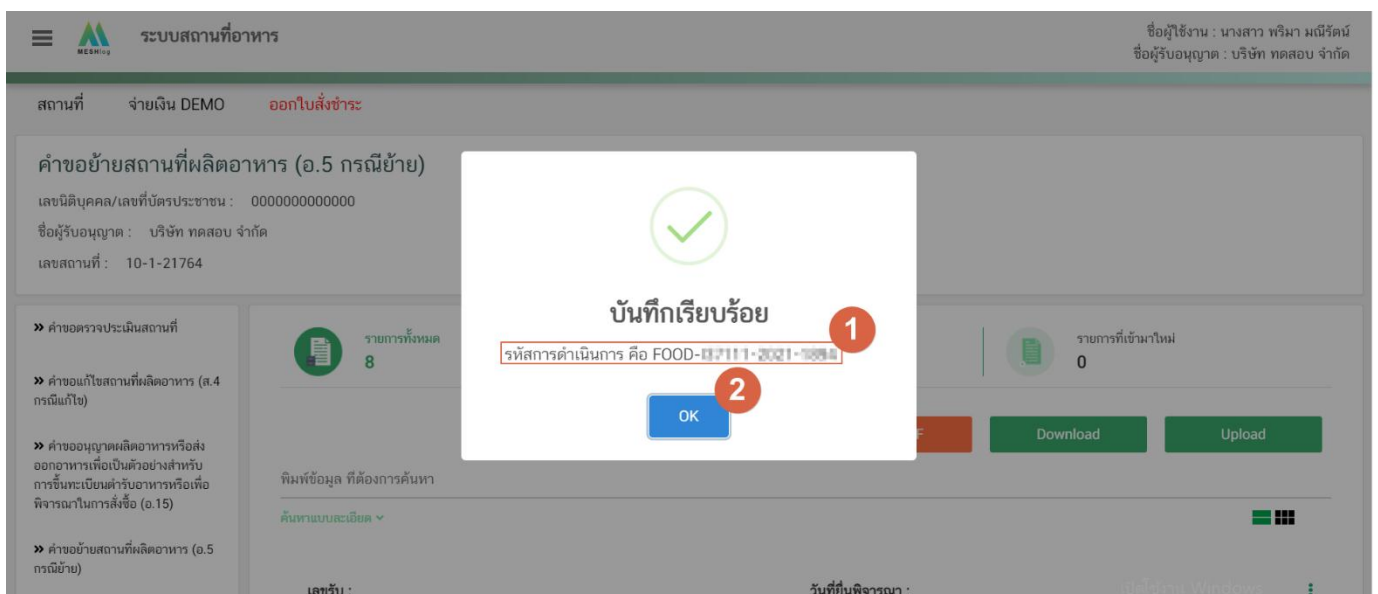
ระบบสถานที่อาหาร

MESHlog

ชื่อผู้ใช้งาน : นางสาว พริมา มณีรัตน์
ชื่อผู้รับอนุญาต : บริษัท ทดสอบ จำกัด

สถานที่ จ่ายเงิน DEMO ออกใบสั่งชำระ

คำขอย้ายสถานที่ผลิตอาหาร (อ.5 กรณีย้าย)

เลขนิติบุคคล/เลขที่บัตรประชาชน : 0000000000000

ชื่อผู้รับอนุญาต : บริษัท ทดสอบ จำกัด

เลขสถานที่ : 10-1-21764

» คำขอตรวจประเมินสถานที่

» คำขอแก้ไขสถานที่ผลิตอาหาร (ส.4 กรณีแก้ไข)

» คำขออนุญาตผลิตอาหารหรือส่งออกอาหารเพื่อเป็นตัวอย่างสำหรับการขึ้นทะเบียนตำรับอาหารหรือเพื่อพิจารณาในการสั่งซื้อ (อ.15)

» คำขอย้ายสถานที่ผลิตอาหาร (อ.5 กรณีย้าย)

รายการทั้งหมด
8

รายการที่เข้ามาใหม่
0

Download

Upload

พิมพ์ข้อมูล ที่ต้องการค้นหา

ค้นหาแบบละเอียด

เลขรับ :

วันที่ยื่นพิจารณา :

บันทึกเรียบร้อย

รหัสการดำเนินการ คือ FOOD-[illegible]

1

2

OK